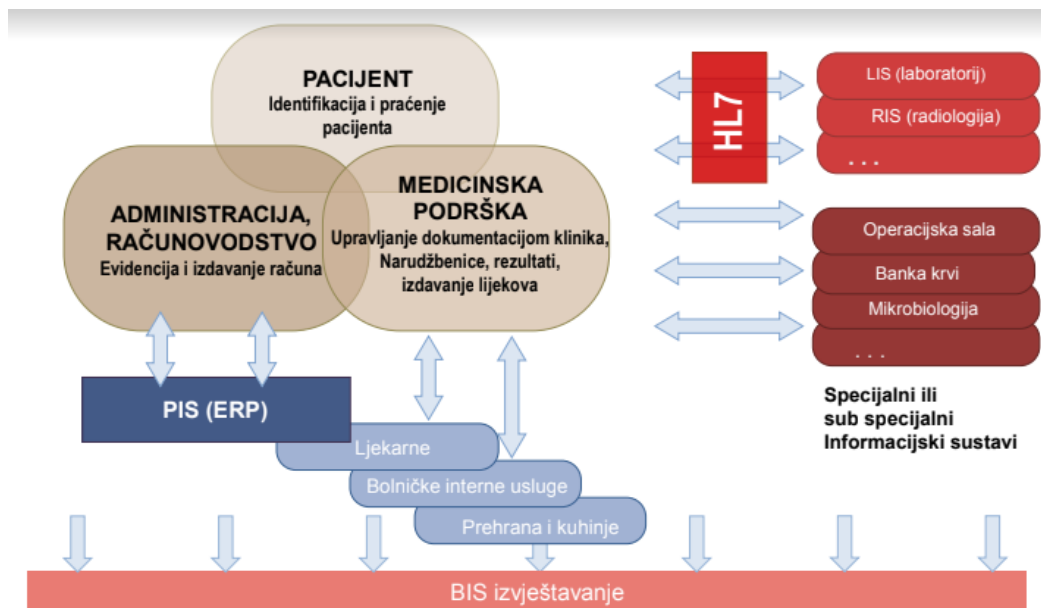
PACIJENT
Identifikacija i praćenje pacijenta

ADMINISTRACIJA, RAČUNOVODSTVO
Evidencija i izdavanje računa

MEDICINSKA PODRŠKA
Upravljanje dokumentacijom klinika, Narudžbenice, rezultati, izdavanje lijekova

HL7

LIS (laboratorij)
RIS (radiologija)
. . .

Operacijska sala
Banka krvi
Mikrobiologija
. . .

Specijalni ili sub specijalni Informacijski sustavi

PIS (ERP)

Ljekarne
Bolničke interne usluge
Prehrana i kuhinje

BIS izvještavanje